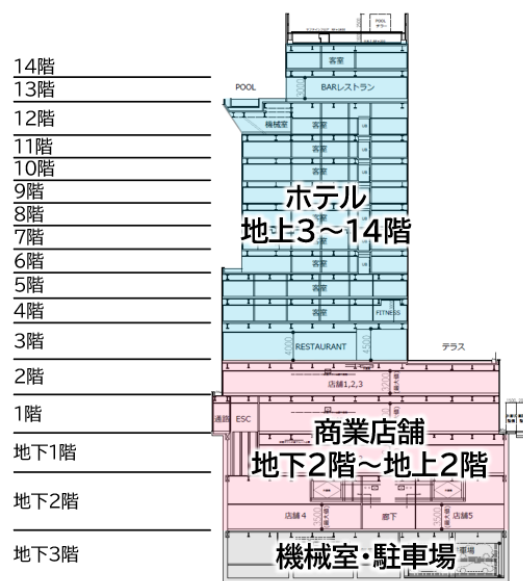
14階
13階
12階
11階
10階
9階
8階
7階
6階
5階
4階
3階
2階
1階
地下1階
地下2階
地下3階

POOL
BARレストラン
機械室
客室
客室
客室
FITNESS
RESTAURANT
テラス
ホテル
地上3～14階
店舗1,2,3
通路
ESC
商業店舗
地下2階～地上2階
店舗4
廊下
店舗5
機械室・駐車場